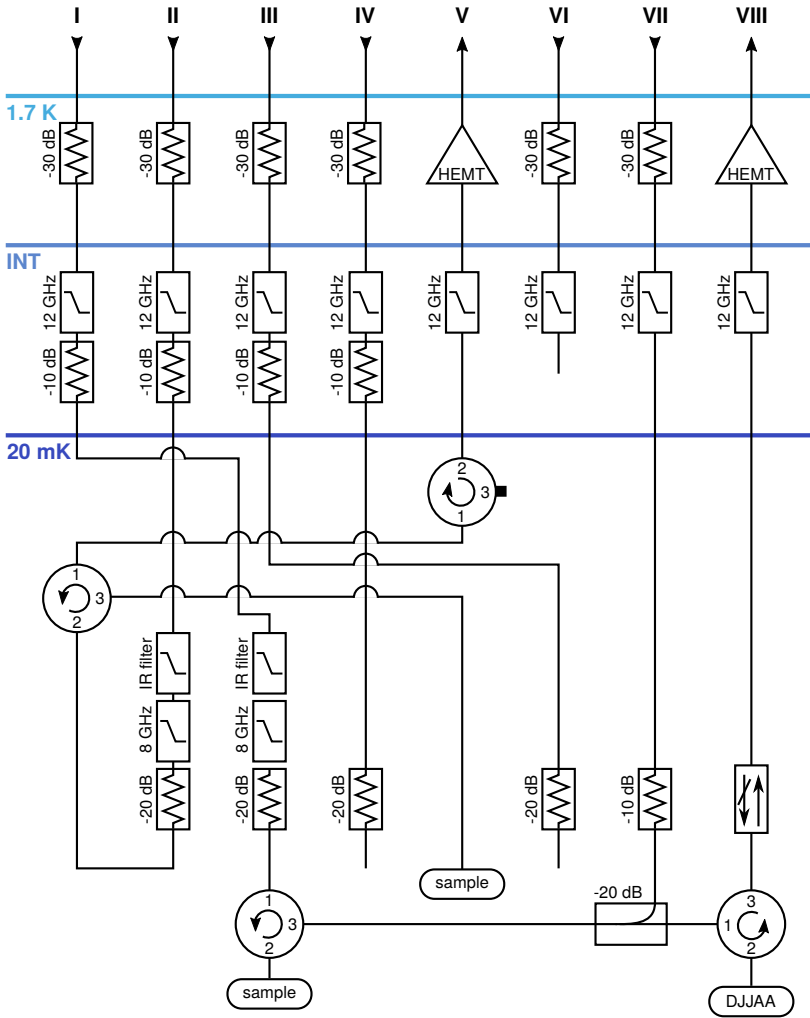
I II III IV V VI VII VIII

1.7 K

-30 dB -30 dB -30 dB -30 dB HEMT -30 dB -30 dB HEMT

INT

12 GHz 12 GHz 12 GHz 12 GHz 12 GHz 12 GHz 12 GHz 12 GHz

-10 dB -10 dB -10 dB -10 dB

20 mK

2
3
1

1
3
2

IR filter IR filter

8 GHz 8 GHz

-20 dB -20 dB -20 dB -20 dB -10 dB

sample

-20 dB

1
3
2

3
1
2

sample

DJJAA